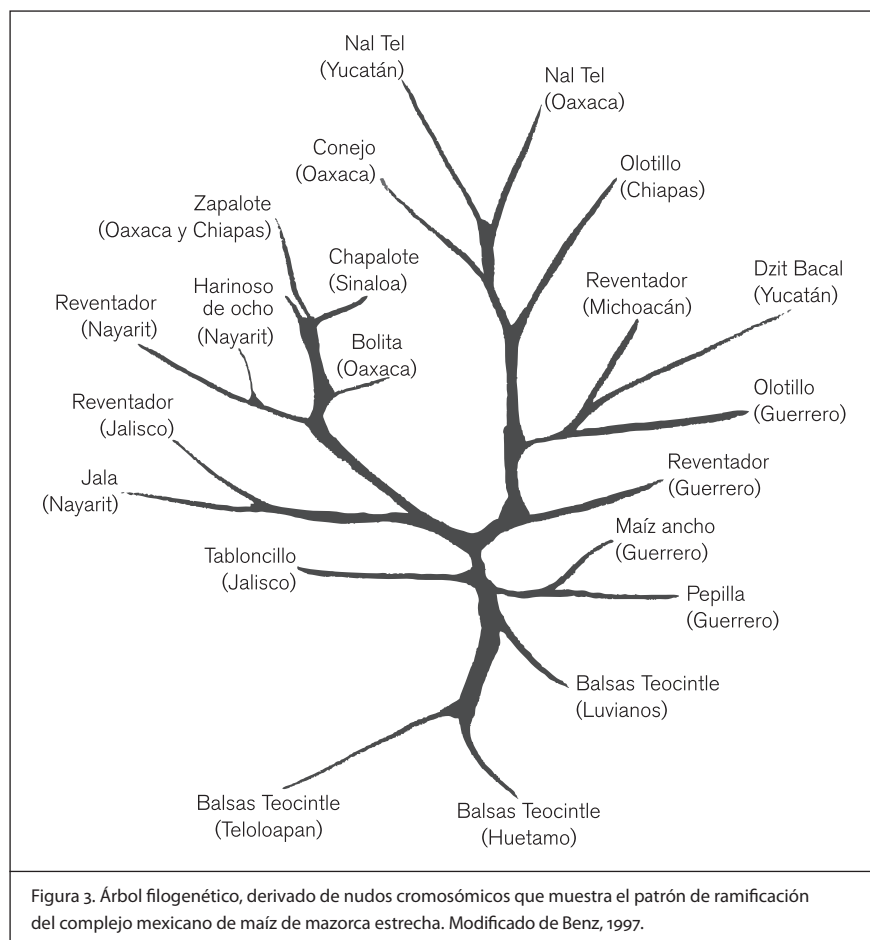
Nal Tel (Yucatán)

Nal Tel (Oaxaca)

Conejo (Oaxaca)

Olotillo (Chiapas)

Zapalote (Oaxaca y Chiapas)

Chapalote (Sinaloa)

Reventador (Michoacán)

Dzit Bacal (Yucatán)

Reventador (Nayarit)

Harinoso de ocho (Nayarit)

Bolita (Oaxaca)

Olotillo (Guerrero)

Reventador (Jalisco)

Reventador (Guerrero)

Jala (Nayarit)

Maíz ancho (Guerrero)

Tabloncillo (Jalisco)

Pepilla (Guerrero)

Balsas Teocintle (Luvianos)

Balsas Teocintle (Teloloapan)

Balsas Teocintle (Huetamo)

Figura 3. Árbol filogenético, derivado de nudos cromosómicos que muestra el patrón de ramificación del complejo mexicano de maíz de mazorca estrecha. Modificado de Benz, 1997.